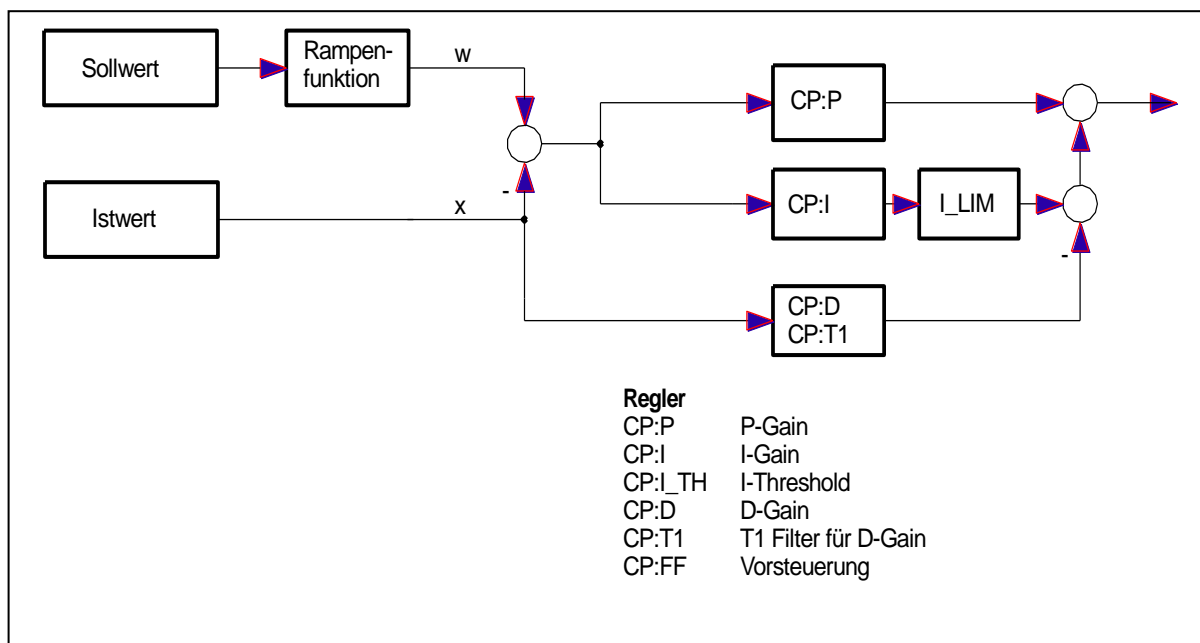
Sollwert

Rampenfunktion

w

Istwert

x

-

CP:P

CP:I

I_LIM

CP:D
CP:T1

-

**Regler**

| | |
|---|---|
| CP:P | P-Gain |
| CP:I | I-Gain |
| CP:I_TH | I-Threshold |
| CP:D | D-Gain |
| CP:T1 | T1 Filter für D-Gain |
| CP:FF | Vorsteuerung |